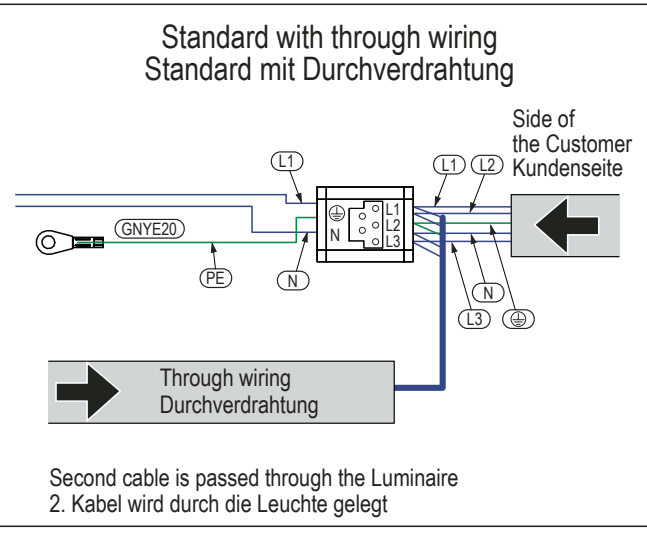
Standard with through wiring
Standard mit Durchverdrahtung

Side of the Customer
Kundenseite

L1

GNYE20

PE

N

⏚
N

L1
L2
L3

L1 L2

N

L3 ⏚

Through wiring
Durchverdrahtung

Second cable is passed through the Luminaire
2. Kabel wird durch die Leuchte gelegt